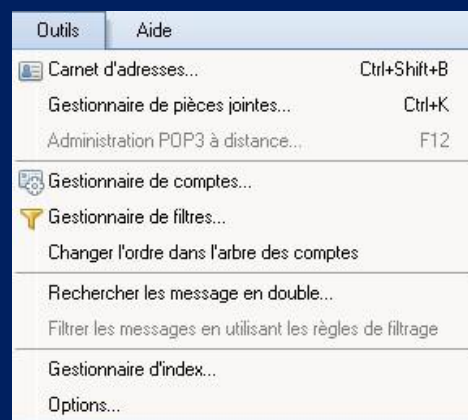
Outils Aide

Carnet d'adresses... Ctrl+Shift+B
Gestionnaire de pièces jointes... Ctrl+K
Administration POP3 à distance... F12

Gestionnaire de comptes...
Gestionnaire de filtres...
Changer l'ordre dans l'arbre des comptes

Rechercher les message en double...
Filtrer les messages en utilisant les règles de filtrage

Gestionnaire d'index...
Options...